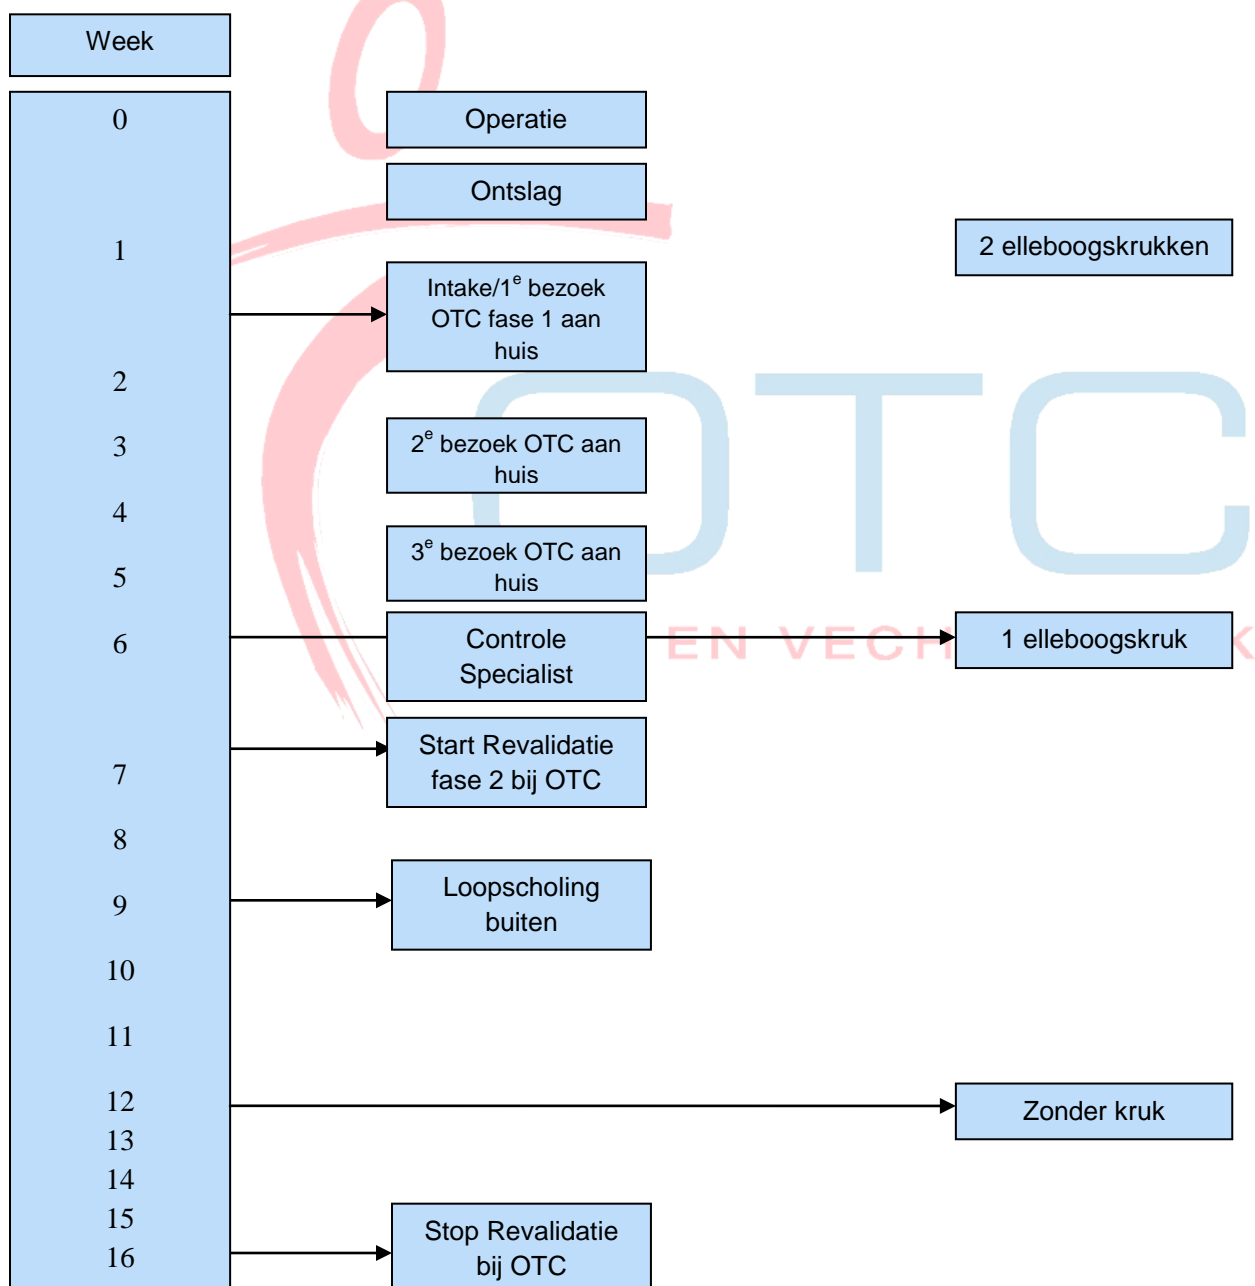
Week

0
1
2
3
4
5
6
7
8
9
10
11
12
13
14
15
16

Operatie

Ontslag

2 elleboogskrukken

Intake/1$^{e}$ bezoek OTC fase 1 aan huis

2$^{e}$ bezoek OTC aan huis

3$^{e}$ bezoek OTC aan huis

Controle Specialist

1 elleboogskruk

Start Revalidatie fase 2 bij OTC

Loopscholing buiten

Zonder kruk

Stop Revalidatie bij OTC

OTC

EN VECH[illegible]K